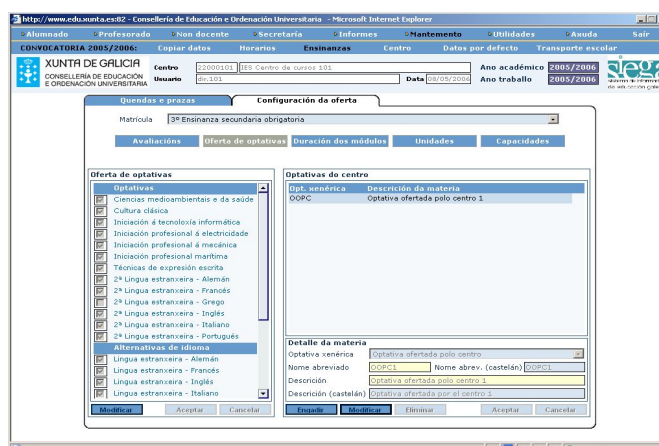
http://www.edu.xunta.es:82 - Consellería de Educación e Ordenación Universitaria - Microsoft Internet Explorer

Alumnado | Profesorado | Non docente | Secretaría | Informes | Mantemento | Utilidades | Axuda | Saír

CONVOCATORIA 2005/2006: | Copiar datos | Horarios | Ensinanzas | Centro | Datos por defecto | Transporte escolar

XUNTA DE GALICIA
CONSELLERÍA DE EDUCACIÓN E ORDENACIÓN UNIVERSITARIA

Centro 22000101 IES Centro de cursos 101
Usuario dir.101
Data 08/05/2006
Ano académico 2005/2006
Ano traballo 2005/2006

Quendas e prazas | Configuración da oferta

Matrícula 3º Ensinanza secundaria obrigatoria

Avaliacións | Oferta de optativas | Duración dos módulos | Unidades | Capacidades

Oferta de optativas

| Optativas |
|---|
| Ciencias medioambientais e da saúde |
| Cultura clásica |
| Iniciación á tecnoloxía informática |
| Iniciación profesional á electricidade |
| Iniciación profesional á mecánica |
| Iniciación profesional marítima |
| Técnicas de expresión escrita |
| 2ª Lingua estranxeira - Alemán |
| 2ª Lingua estranxeira - Francés |
| 2ª Lingua estranxeira - Grego |
| 2ª Lingua estranxeira - Inglés |
| 2ª Lingua estranxeira - Italiano |
| 2ª Lingua estranxeira - Portugués |
| Alternativas de idioma |
| Lingua estranxeira - Alemán |
| Lingua estranxeira - Francés |
| Lingua estranxeira - Inglés |
| Lingua estranxeira - Italiano |

Modificar | Aceptar | Cancelar

Optativas do centro

| Opt. xenérica | Descrición da materia |
|---|---|
| OOPC | Optativa ofertada polo centro 1 |

Detalle da materia
Optativa xenérica: Optativa ofertada polo centro
Nome abreviado: OOPC1
Nome abrev. (castelán): OOPC1
Descrición: Optativa ofertada polo centro 1
Descrición (castelán): Optativa ofertada por el centro 1

Engadir | Modificar | Eliminar | Aceptar | Cancelar